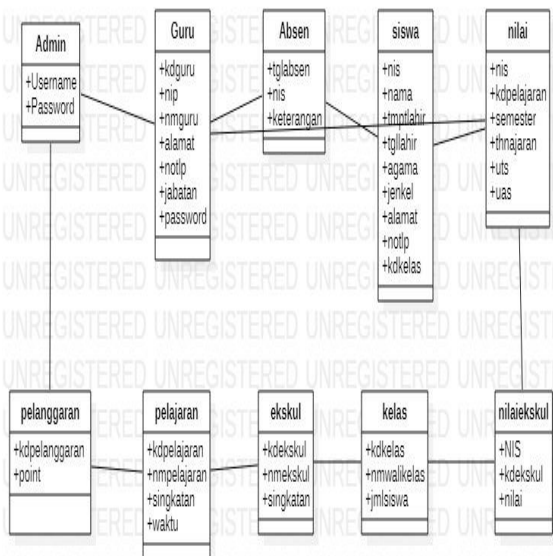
Admin
+Username
+Password

Guru
+kdguru
+nip
+nmguru
+alamat
+notlp
+jabatan
+password

Absen
+tglabsen
+nis
+keterangan

siswa
+nis
+nama
+tmptlahir
+tgllahir
+agama
+jenkel
+alamat
+notlp
+kdkelas

nilai
+nis
+kdpelajaran
+semester
+thnajaran
+uts
+uas

pelanggaran
+kdpelanggaran
+point

pelajaran
+kdpelajaran
+nmpelajaran
+singkatan
+waktu

ekskul
+kdekskul
+nmekskul
+singkatan

kelas
+kdkelas
+nmwalikelas
+jmlsiswa

nilaiekskul
+NIS
+kdekskul
+nilai

UNREGISTERED UNREGISTERED UNREGISTERED UNREGISTERED